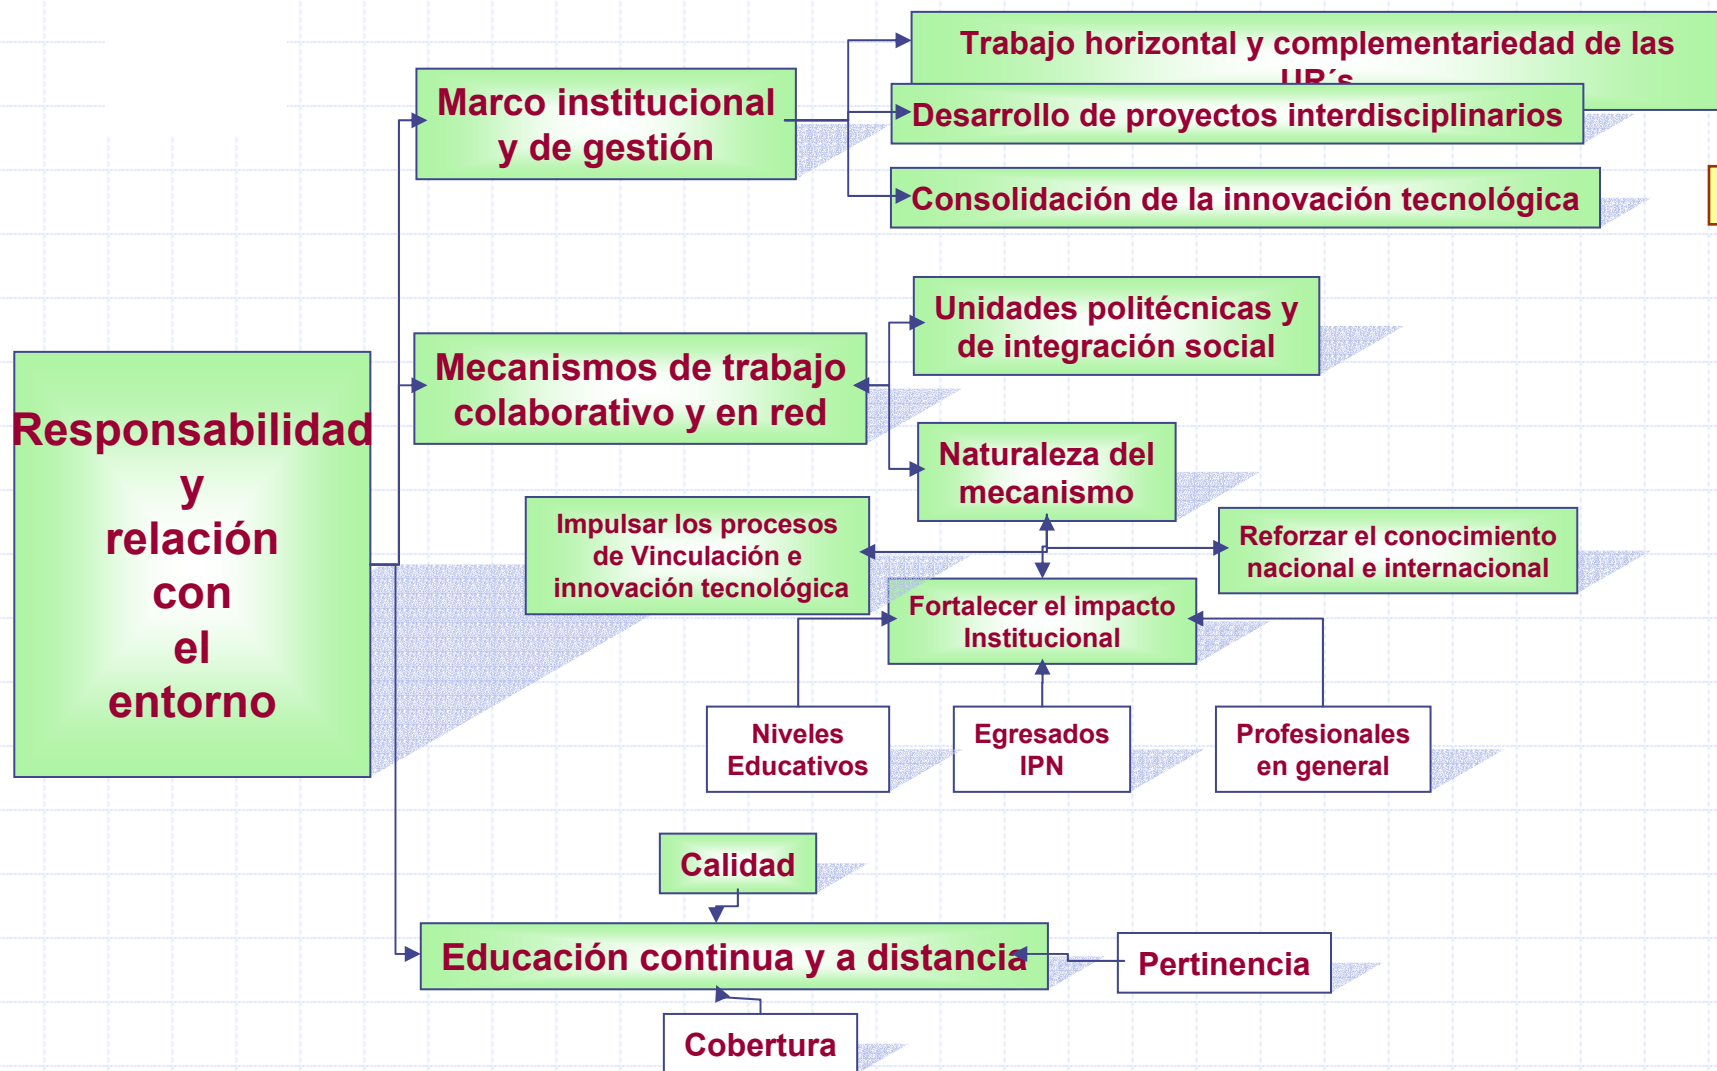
Responsabilidad y relación con el entorno

Marco institucional y de gestión

Trabajo horizontal y complementariedad de las UR´s

Desarrollo de proyectos interdisciplinarios

Consolidación de la innovación tecnológica

Mecanismos de trabajo colaborativo y en red

Unidades politécnicas y de integración social

Naturaleza del mecanismo

Impulsar los procesos de Vinculación e innovación tecnológica

Reforzar el conocimiento nacional e internacional

Fortalecer el impacto Institucional

Niveles Educativos

Egresados IPN

Profesionales en general

Calidad

Educación continua y a distancia

Pertinencia

Cobertura